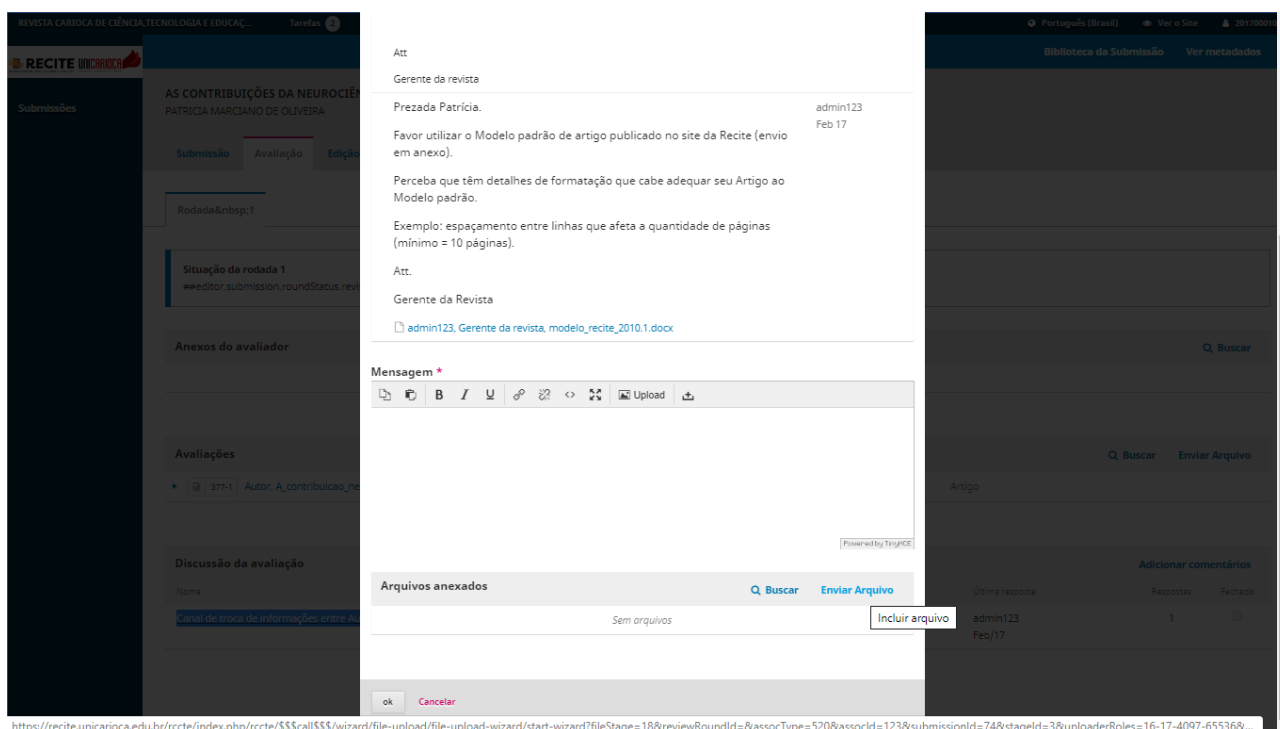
REVISTA CARIOCA DE CIÊNCIA,TECNOLOGIA E EDUCAÇ... Tarefas 2

Português (Brasil) Ver o Site 201700010

RECITE UNICARIOCA

Biblioteca da Submissão Ver metadados

Submissões

AS CONTRIBUIÇÕES DA NEUROCIÊN
PATRICIA MARCIANO DE OLIVEIRA

Submissão Avaliação Ediçõ

Rodada&nbsp;1

Situação da rodada 1
##editor.submission.roundStatus.revi

Anexos do avaliador

Buscar

Avaliações

Buscar Enviar Arquivo

377-1 Autor, A_contribuicao_ne

Artigo

Discussão da avaliação

Adicionar comentários

Nome

Última resposta Respostas Fechado

Canal de troca de informações entre A

admin123 Feb/17 1

Att

Gerente da revista

Prezada Patrícia.

admin123
Feb 17

Favor utilizar o Modelo padrão de artigo publicado no site da Recite (envio em anexo).

Perceba que têm detalhes de formatação que cabe adequar seu Artigo ao Modelo padrão.

Exemplo: espaçamento entre linhas que afeta a quantidade de páginas (mínimo = 10 páginas).

Att.

Gerente da Revista

admin123, Gerente da revista, modelo_recite_2010.1.docx

Mensagem *

B I U Upload

Powered by TinyMCE

Arquivos anexados

Buscar Enviar Arquivo

Sem arquivos

Incluir arquivo

ok Cancelar

https://recite.unicarioca.edu.br/rccte/index.php/rccte/$$$call$$$/wizard/file-upload/file-upload-wizard/start-wizard?fileStage=18&reviewRoundId=&assocType=520&assocId=123&submissionId=74&stageId=3&uploaderRoles=16-17-4097-65536&...